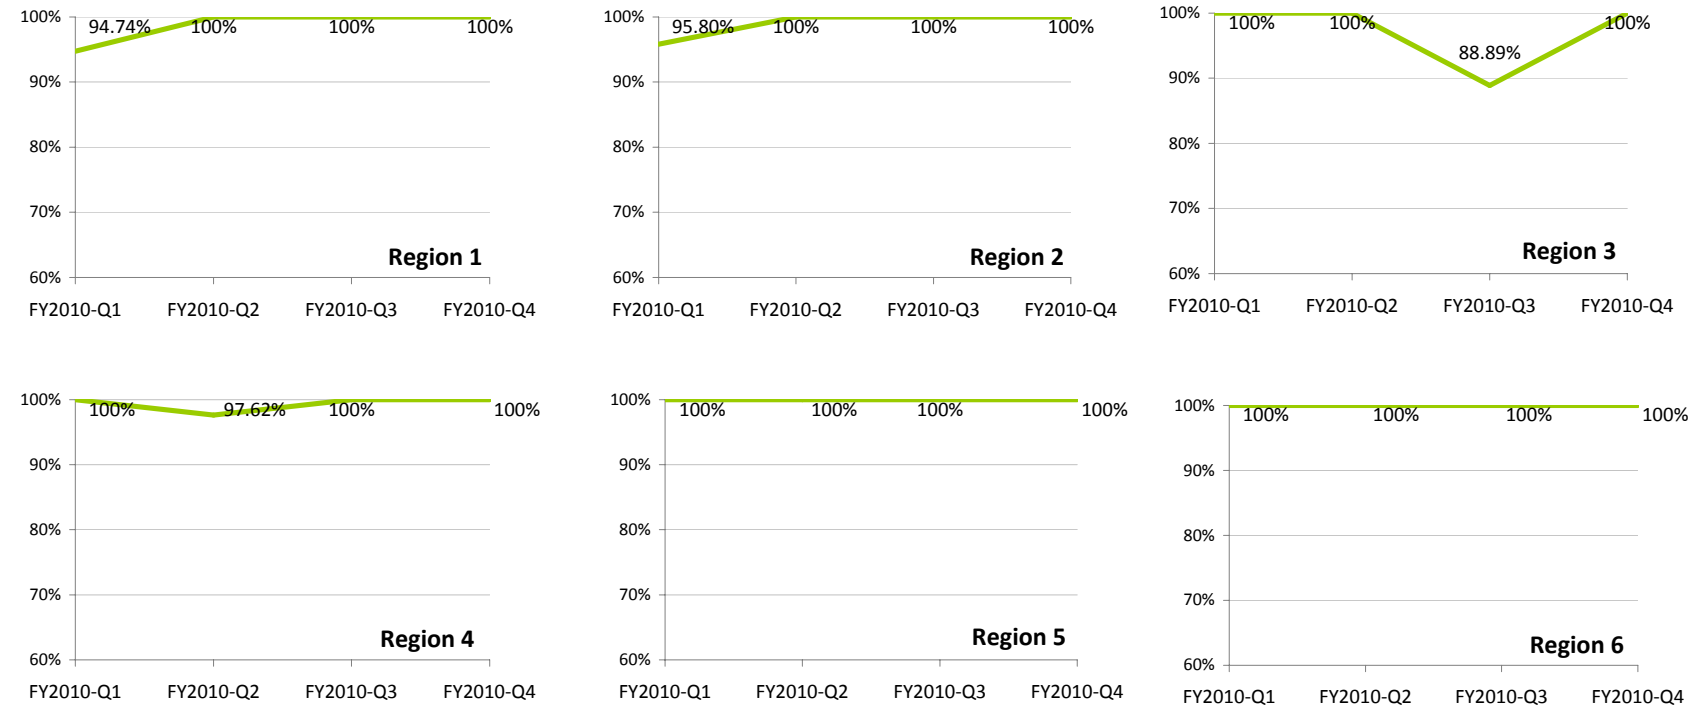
100%
94.74%
100%
100%
100%
90%
80%
70%
60%
Region 1
FY2010-Q1 FY2010-Q2 FY2010-Q3 FY2010-Q4

100%
95.80%
100%
100%
100%
90%
80%
70%
60%
Region 2
FY2010-Q1 FY2010-Q2 FY2010-Q3 FY2010-Q4

100%
100%
100%
88.89%
100%
90%
80%
70%
60%
Region 3
FY2010-Q1 FY2010-Q2 FY2010-Q3 FY2010-Q4

100%
100%
97.62%
100%
100%
90%
80%
70%
60%
Region 4
FY2010-Q1 FY2010-Q2 FY2010-Q3 FY2010-Q4

100%
100%
100%
100%
100%
90%
80%
70%
60%
Region 5
FY2010-Q1 FY2010-Q2 FY2010-Q3 FY2010-Q4

100%
100%
100%
100%
100%
90%
80%
70%
60%
Region 6
FY2010-Q1 FY2010-Q2 FY2010-Q3 FY2010-Q4